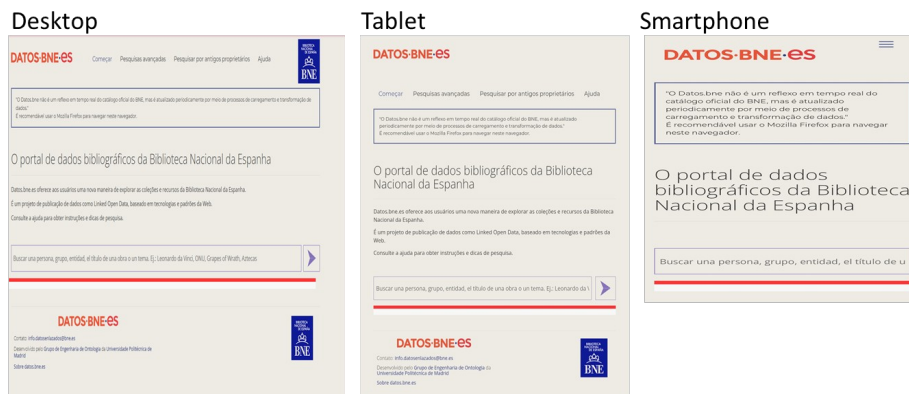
Desktop

DATOS·BNE·ES Começar Pesquisas avançadas Pesquisar por antigos proprietários Ajuda

BNE

"O Datos.bne não é um reflexo em tempo real do catálogo oficial do BNE, mas é atualizado periodicamente por meio de processos de carregamento e transformação de dados."
É recomendável usar o Mozilla Firefox para navegar neste navegador.

O portal de dados bibliográficos da Biblioteca Nacional da Espanha

Datos.bne.es oferece aos usuários uma nova maneira de explorar as coleções e recursos da Biblioteca Nacional da Espanha.

É um projeto de publicação de dados como Linked Open Data, baseado em tecnologias e padrões da Web.

Consulte a ajuda para obter instruções e dicas de pesquisa.

Buscar una persona, grupo, entidad, el título de una obra o un tema. Ej.: Leonardo da Vinci, ONU, Grapes of Wrath, Aztecas

DATOS·BNE·ES

Contato: info.datosenlazados@bne.es
Desenvolvido pelo Grupo de Engenharia de Ontologia da Universidade Politécnica de Madrid
Sobre datos.bne.es

BNE

Tablet

DATOS·BNE·ES

Começar Pesquisas avançadas Pesquisar por antigos proprietários Ajuda

"O Datos.bne não é um reflexo em tempo real do catálogo oficial do BNE, mas é atualizado periodicamente por meio de processos de carregamento e transformação de dados."
É recomendável usar o Mozilla Firefox para navegar neste navegador.

O portal de dados bibliográficos da Biblioteca Nacional da Espanha

Datos.bne.es oferece aos usuários uma nova maneira de explorar as coleções e recursos da Biblioteca Nacional da Espanha.

É um projeto de publicação de dados como Linked Open Data, baseado em tecnologias e padrões da Web.

Consulte a ajuda para obter instruções e dicas de pesquisa.

Buscar una persona, grupo, entidad, el título de una obra o un tema. Ej.: Leonardo da V

DATOS·BNE·ES

Contato: info.datosenlazados@bne.es
Desenvolvido pelo Grupo de Engenharia de Ontologia da Universidade Politécnica de Madrid
Sobre datos.bne.es

BNE

Smartphone

DATOS·BNE·ES

"O Datos.bne não é um reflexo em tempo real do catálogo oficial do BNE, mas é atualizado periodicamente por meio de processos de carregamento e transformação de dados."
É recomendável usar o Mozilla Firefox para navegar neste navegador.

O portal de dados bibliográficos da Biblioteca Nacional da Espanha

Buscar una persona, grupo, entidad, el título de u